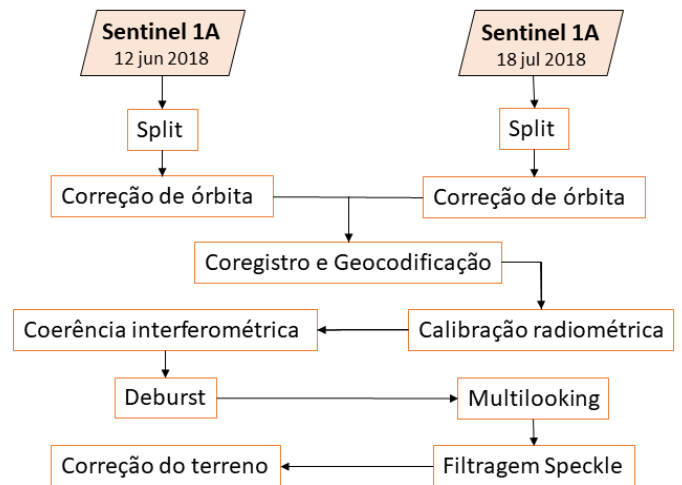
Sentinel 1A
12 jun 2018

Sentinel 1A
18 jul 2018

Split

Split

Correção de órbita

Correção de órbita

Coregistro e Geocodificação

Coerência interferométrica

Calibração radiométrica

Deburst

Multilooking

Correção do terreno

Filtragem Speckle